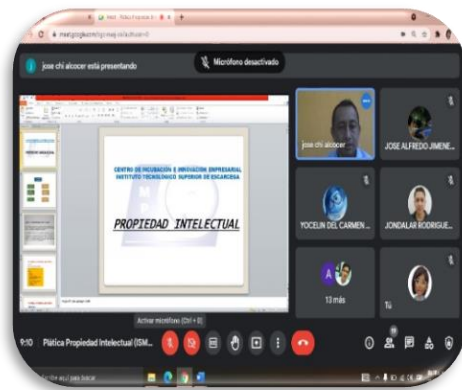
jose chi alcocer está presentando

Micrófono desactivado

CENTRO DE INCUBACIÓN E INNOVACIÓN EMPRESARIAL
INSTITUTO TECNOLÓGICO SUPERIOR DE ESCARCEGA

PROPIEDAD INTELECTUAL

jose chi alcocer

JOSE ALFREDO JIMENE...

YOCELIN DEL CARMEN ...

JONDALAR RODRIGUE...

A

13 más

Tú

Activar micrófono (Ctrl + D)

9:10 Plática Propiedad Intelectual (ISM...